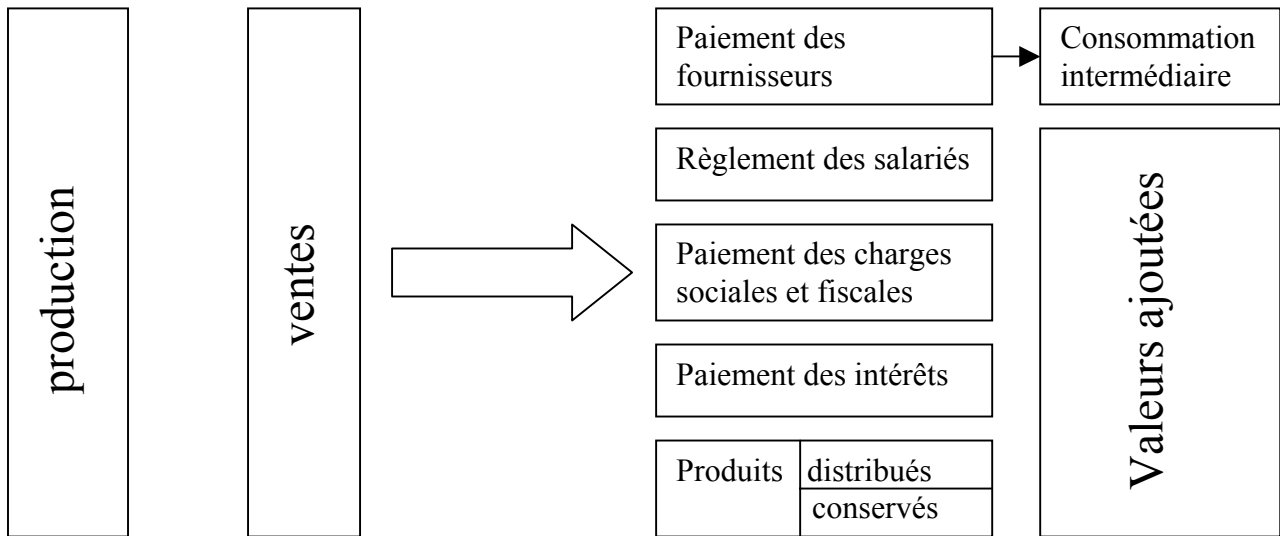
production

ventes

Paiement des fournisseurs

Consommation intermédiaire

Règlement des salariés

Paiement des charges sociales et fiscales

Paiement des intérêts

Produits distribués conservés

Valeurs ajoutées